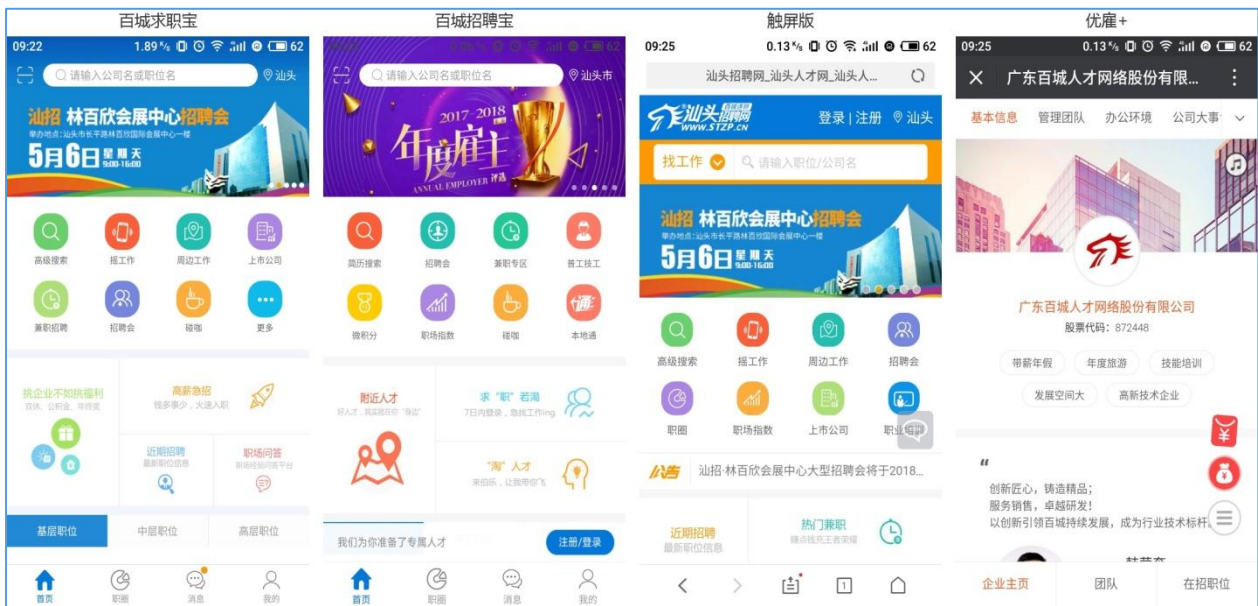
百城求职宝

09:22 1.89 K/s 62

请输入公司名或职位名 汕头

汕招 林百欣会展中心招聘会
举办地点：汕头市长平路林百欣国际会展中心一楼
5月6日 星期天 9:00-16:00

高级搜索 摇工作 周边工作 上市公司
兼职招聘 招聘会 碰咖 更多

挑企业不如挑福利
双休、公积金、年终奖

高薪急招
钱多事少，火速入职

近期招聘
最新职位信息

职场问答
职场经验问答平台

基层职位 中层职位 高层职位

首页 职圈 消息 我的

百城招聘宝

请输入公司名或职位名 汕头市

2017-2018
年度雇主
ANNUAL EMPLOYER 评选

简历搜索 招聘会 兼职专区 普工技工
微积分 职场指数 碰咖 本地通

附近人才
好人才，就在你身边

求“职”若渴
7日内登录，急找工作ing

“淘”人才
来招乐，让我带你飞

我们为你准备了专属人才 注册/登录

首页 职圈 消息 我的

触屏版

09:25 0.13 K/s 62

汕头招聘网_汕头人才网_汕头人...

汕头招聘网 WWW.STZP.CN 登录 | 注册 汕头

找工作 请输入职位/公司名

汕招 林百欣会展中心招聘会
举办地点：汕头市长平路林百欣国际会展中心一楼
5月6日 星期天 9:00-16:00

高级搜索 摇工作 周边工作 招聘会
职圈 职场指数 上市公司 职业指导

公告 汕招·林百欣会展中心大型招聘会将于2018...

近期招聘
最新职位信息

热门兼职
赚点钱充王者荣耀

优雇+

09:25 0.13 K/s 62

广东百城人才网络股份有限...

基本信息 管理团队 办公环境 公司大事

广东百城人才网络股份有限公司
股票代码：872448

带薪年假 年度旅游 技能培训
发展空间大 高新技术企业

“
创新匠心，铸造精品；
服务销售，卓越研发；
以创新引领百城持续发展，成为行业技术标杆

企业主页 团队 在招职位